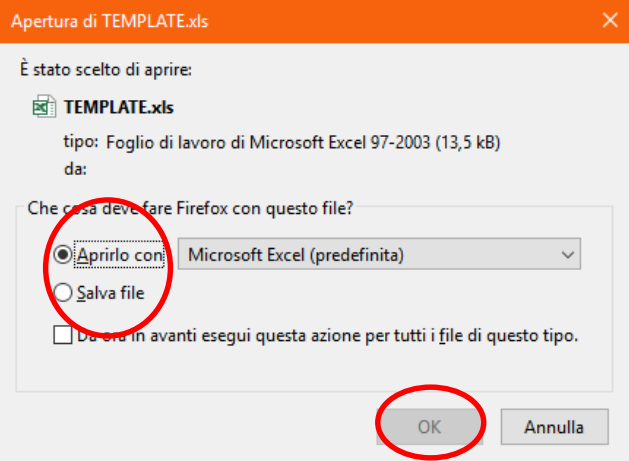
Apertura di TEMPLATE.xls

È stato scelto di aprire:

TEMPLATE.xls

tipo: Foglio di lavoro di Microsoft Excel 97-2003 (13,5 kB)

da:

Che cosa deve fare Firefox con questo file?

Aprirlo con Microsoft Excel (predefinita)

Salva file

Da ora in avanti esegui questa azione per tutti i file di questo tipo.

OK Annulla